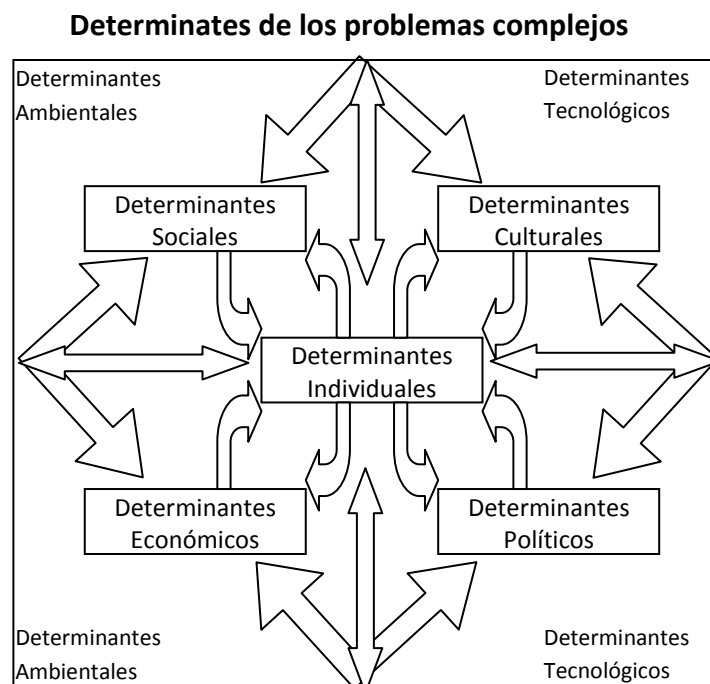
Determinates de los problemas complejos

Determinantes Ambientales

Determinantes Tecnológicos

Determinantes Sociales

Determinantes Culturales

Determinantes Individuales

Determinantes Económicos

Determinantes Políticos

Determinantes Ambientales

Determinantes Tecnológicos